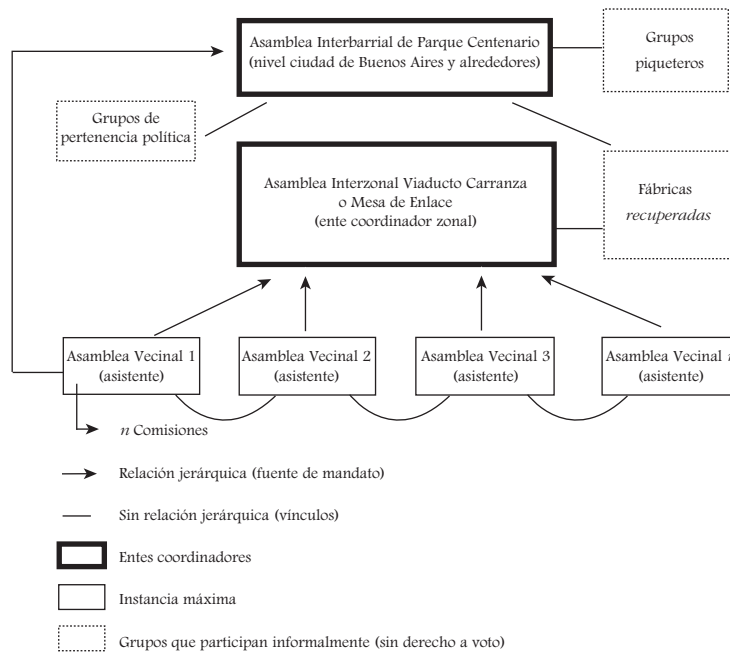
Asamblea Interbarrial de Parque Centenario (nivel ciudad de Buenos Aires y alrededores)

Grupos piqueteros

Grupos de pertenencia política

Asamblea Interzonal Viaducto Carranza o Mesa de Enlace (ente coordinador zonal)

Fábricas *recuperadas*

Asamblea Vecinal 1 (asistente)

Asamblea Vecinal 2 (asistente)

Asamblea Vecinal 3 (asistente)

Asamblea Vecinal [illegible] (asistente)

*n* Comisiones

Relación jerárquica (fuente de mandato)

Sin relación jerárquica (vínculos)

Entes coordinadores

Instancia máxima

Grupos que participan informalmente (sin derecho a voto)